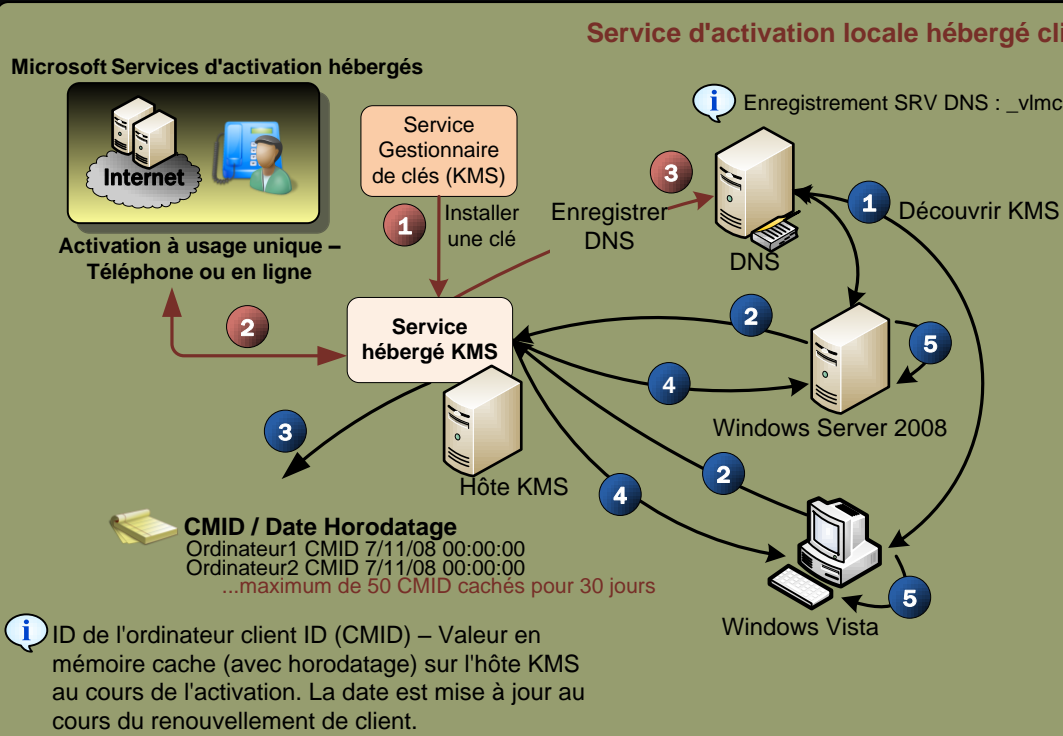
Service d'activation locale hébergé cli

Microsoft Services d'activation hébergés

Internet

Activation à usage unique – Téléphone ou en ligne

Service Gestionnaire de clés (KMS)

1 Installer une clé

2

Service hébergé KMS

3

Enregistrer DNS

i Enregistrement SRV DNS : _vlmc

DNS

1 Découvrir KMS

2

5

4

Windows Server 2008

3

Hôte KMS

2

4

5

Windows Vista

CMID / Date Horodatage
Ordinateur1 CMID 7/11/08 00:00:00
Ordinateur2 CMID 7/11/08 00:00:00
...maximum de 50 CMID cachés pour 30 jours

i ID de l'ordinateur client ID (CMID) – Valeur en mémoire cache (avec horodatage) sur l'hôte KMS au cours de l'activation. La date est mise à jour au cours du renouvellement de client.